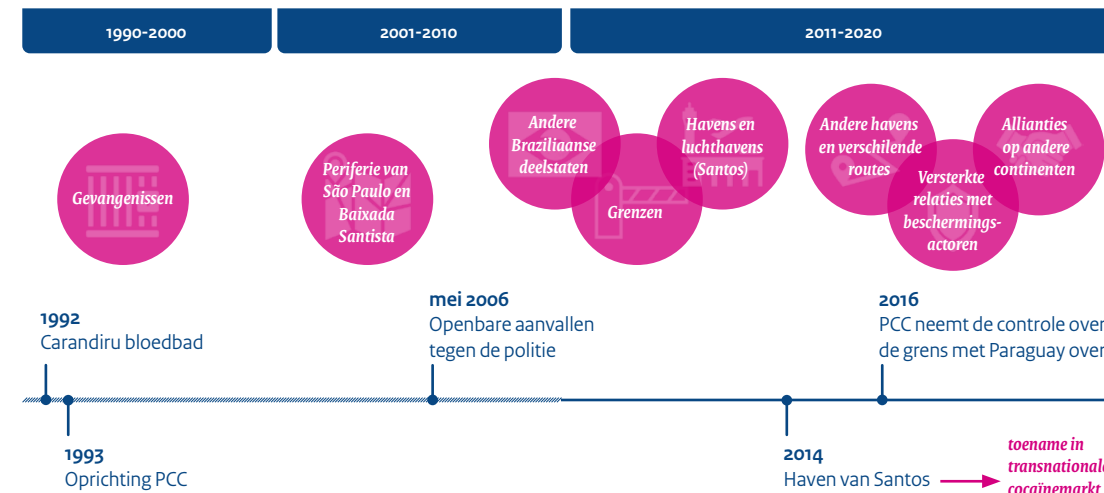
1990-2000

2001-2010

2011-2020

Gevangenissen

Periferie van São Paulo en Baixada Santista

Andere Braziliaanse deelstaten

Grenzen

Havens en luchthavens (Santos)

Andere havens en verschilende routes

Versterkte relaties met beschermings-actoren

Allianties op andere continenten

1992
Carandiru bloedbad

mei 2006
Openbare aanvallen tegen de politie

2016
PCC neemt de controle over de grens met Paraguay over

1993
Oprichting PCC

2014
Haven van Santos

toename in transnationale cocaïnemarkt